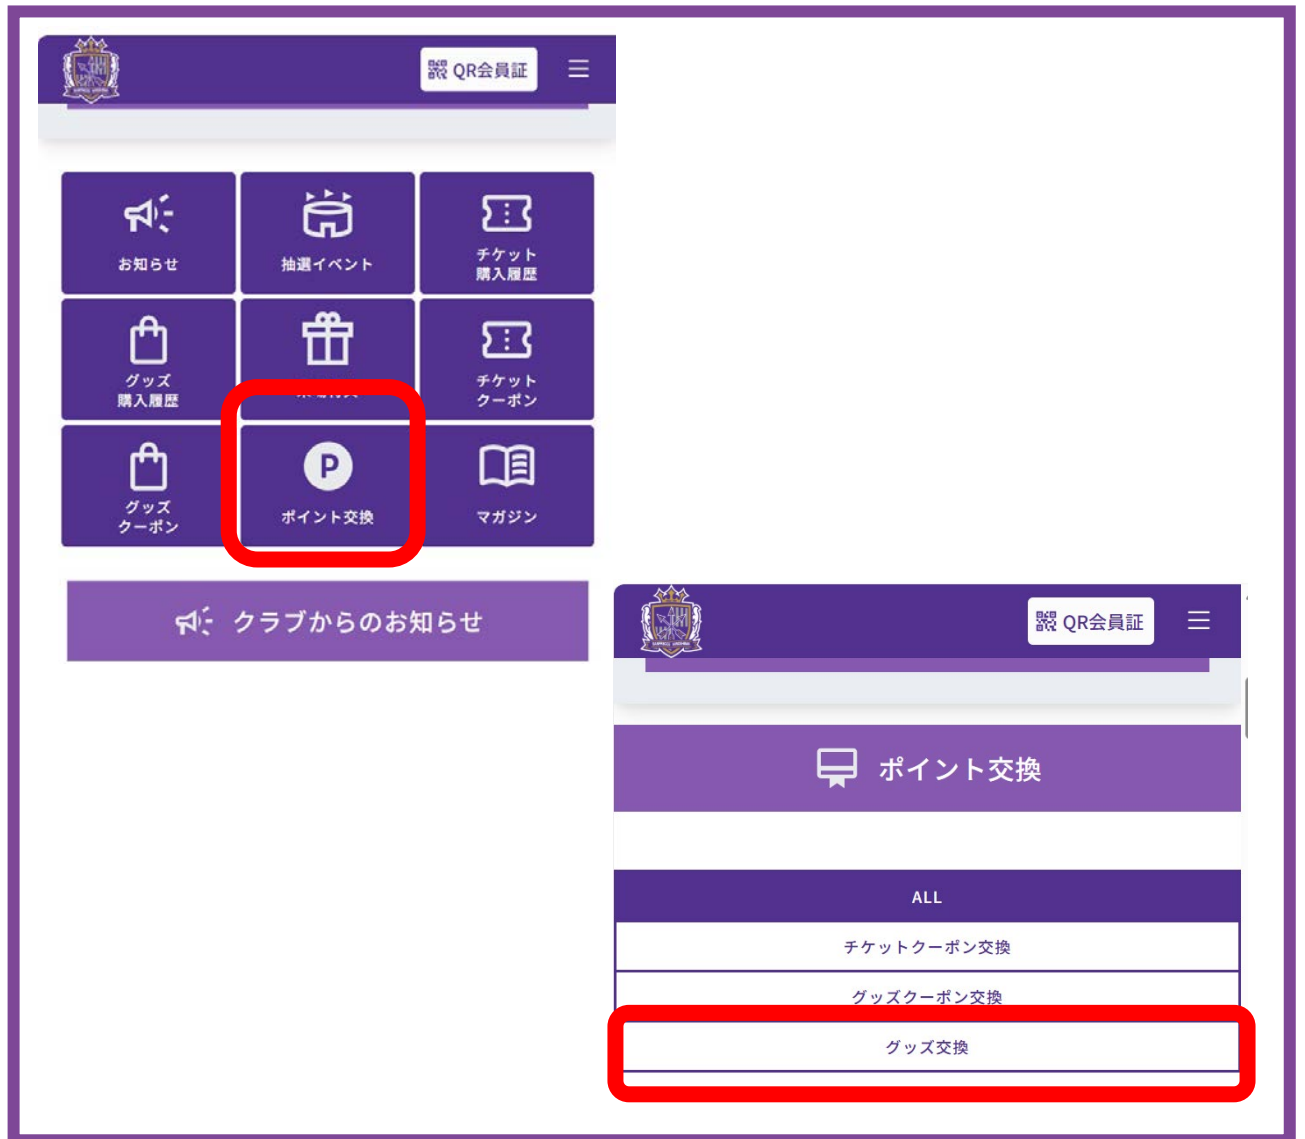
QR会員証

お知らせ
抽選イベント
チケット購入履歴
グッズ購入履歴
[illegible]
チケットクーポン
グッズクーポン
ポイント交換
マガジン

クラブからのお知らせ

QR会員証

ポイント交換

ALL
チケットクーポン交換
グッズクーポン交換
グッズ交換